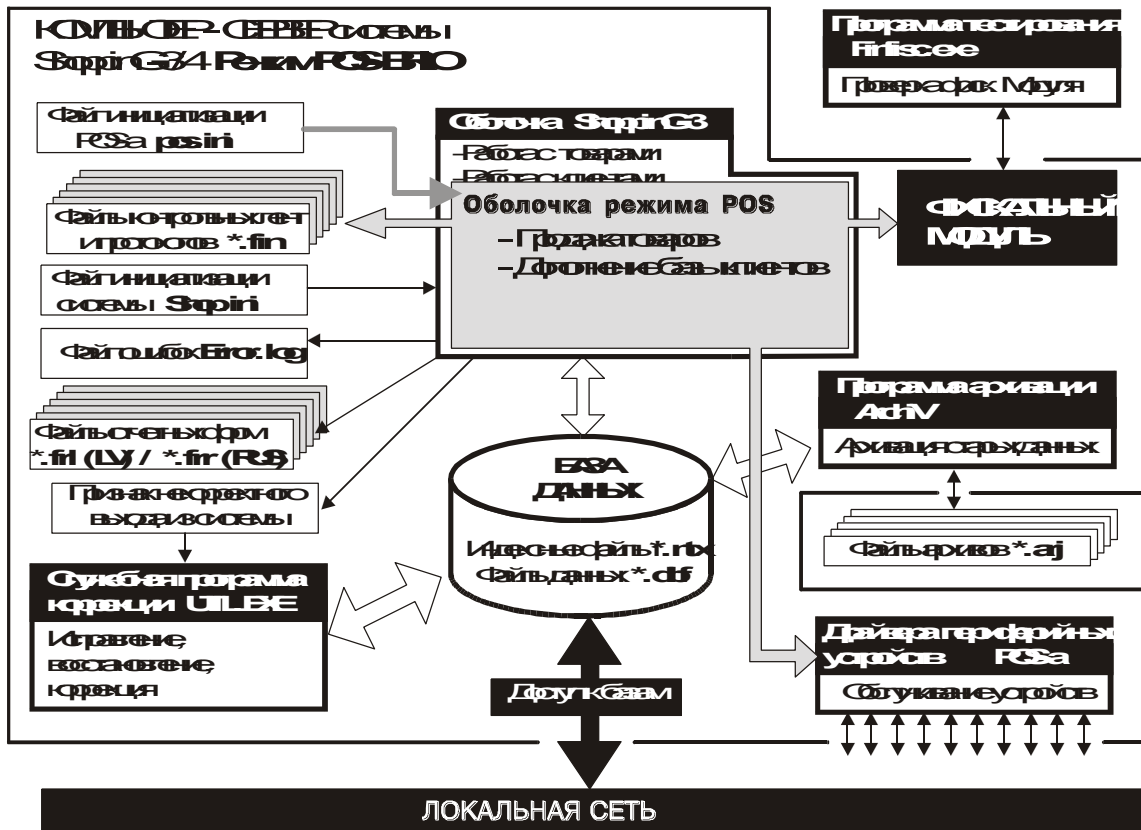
КОМПЬЮТЕР - СЕРВЕР системы
ShoppinG3/4 Режим POS SERVO

Файл инициализации POS'а pos.ini

Файлы контрольных лент и протоколов *.fin

Файл инициализации системы Shop.ini

Файл ошибок Error.log

Файлы отчетных форм *.frl (LX) / *.frr (RUS)

Признак некорректного выхода из системы

Служебная программа коррекции UTIL.EXE

Исправление, восстановление, коррекция

Оболочка ShoppinG3

-Работа с товарами

-Работа с клиентами

Оболочка режима POS

– Продажа товаров

– Дополнение базы клиентов

БАЗА ДАННЫХ

Индексные файлы *.ntx
Файлы данных *.dbf

Доступ к базам

Программа тестирования Firfiscee

Проверка фиск. Модуля

ФИСКАЛЬНЫЙ МОДУЛЬ

Программа архивации ArchiV

Архивация старых данных

Файлы архивов *.arj

Драйвера периферийных устройств POS'а

Обслуживание устройств

ЛОКАЛЬНАЯ СЕТЬ